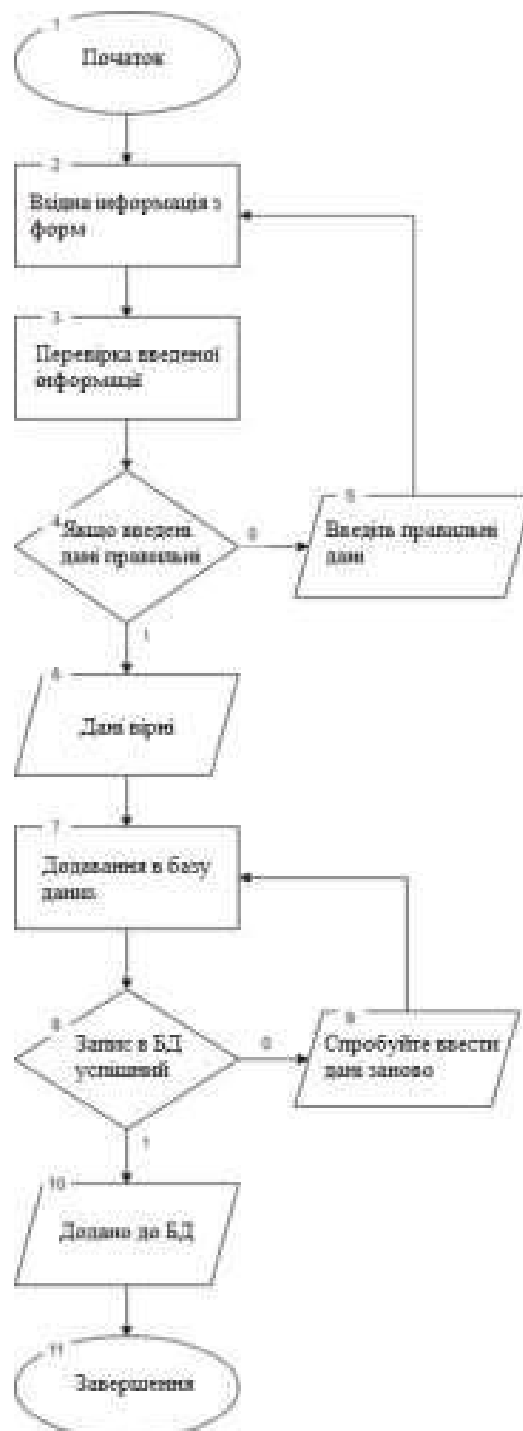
1
Початок

2
Вхідна інформація з форм

3
Перевірка введеної інформації

4
Якщо введені дані правильні

0

5
Введіть правильні дані

1

6
Дані вірні

7
Додавання в базу даних

8
Запис в БД успішний

0

9
Спробуйте ввести дані заново

1

10
Додано до БД

11
Завершення